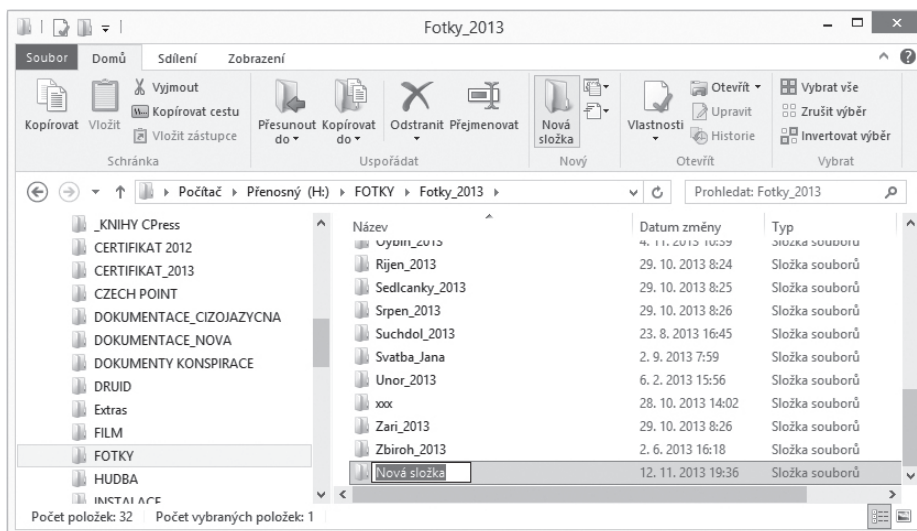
Fotky_2013

Soubor Domů Sdílení Zobrazení

Kopírovat Vložit Vyjmout Kopírovat cestu Vložit zástupce
Schránka

Přesunout do Kopírovat do Odstranit Přejmenovat
Uspořádat

Nová složka
Nový

Vlastnosti Otevřít Upravit Historie
Otevřít

Vybrat vše Zrušit výběr Invertovat výběr
Vybrat

Počítač › Přenosný (H:) › FOTKY › Fotky_2013 ›

Prohledat: Fotky_2013

_KNIHY CPress
CERTIFIKAT 2012
CERTIFIKAT_2013
CZECH POINT
DOKUMENTACE_CIZOJAZYCNA
DOKUMENTACE_NOVA
DOKUMENTY KONSPIRACE
DRUID
Extras
FILM
FOTKY
HUDBA
INSTALACE

| Název | Datum změny | Typ |
|---|---|---|
| Oybin_2013 | 4. 11. 2013 10:39 | Složka souborů |
| Rijen_2013 | 29. 10. 2013 8:24 | Složka souborů |
| Sedlcanky_2013 | 29. 10. 2013 8:25 | Složka souborů |
| Srpen_2013 | 29. 10. 2013 8:26 | Složka souborů |
| Suchdol_2013 | 23. 8. 2013 16:45 | Složka souborů |
| Svatba_Jana | 2. 9. 2013 7:59 | Složka souborů |
| Unor_2013 | 6. 2. 2013 15:56 | Složka souborů |
| xxx | 28. 10. 2013 14:02 | Složka souborů |
| Zari_2013 | 29. 10. 2013 8:26 | Složka souborů |
| Zbiroh_2013 | 2. 6. 2013 16:18 | Složka souborů |
| Nová složka | 12. 11. 2013 19:36 | Složka souborů |

Počet položek: 32 Počet vybraných položek: 1